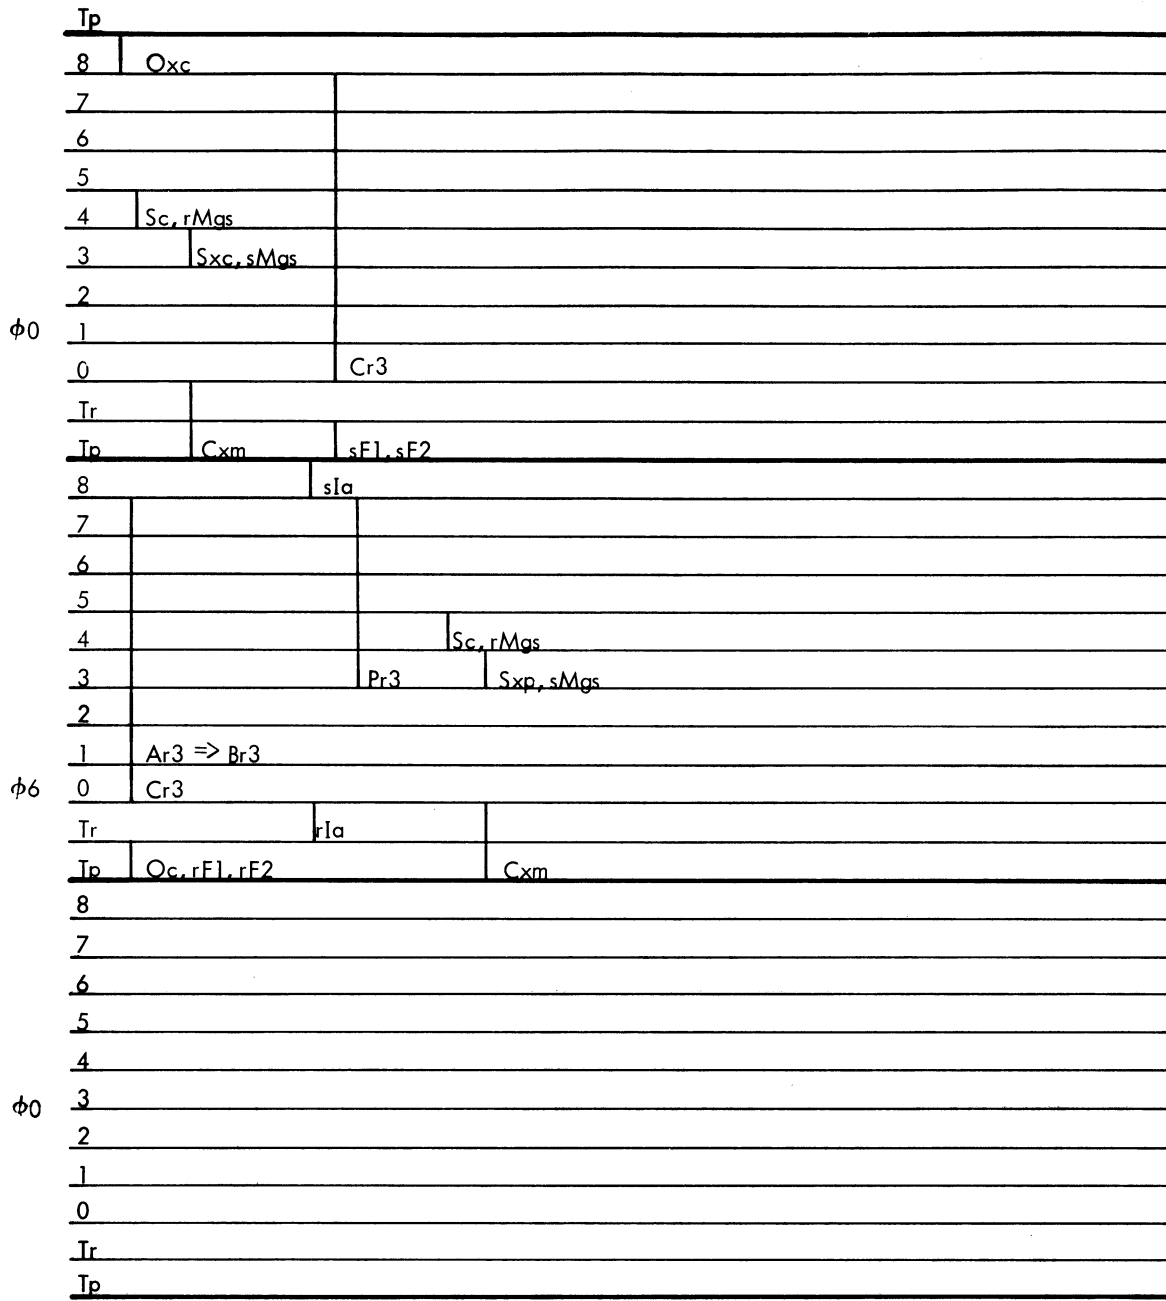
Tp
8 Oxc
7
6
5
4 Sc, rMgs
3 Sxc, sMgs
2
$\phi$0 1
0 Cr3
Tr
Tp Cxm sF1, sF2
8 sIa
7
6
5
4 Sc, rMgs
3 Pr3 Sxp, sMgs
2
1 Ar3 => Br3
$\phi$6 0 Cr3
Tr rIa
Tp Oc, rF1, rF2 Cxm
8
7
6
5
4
$\phi$0 3
2
1
0
Tr
Tp